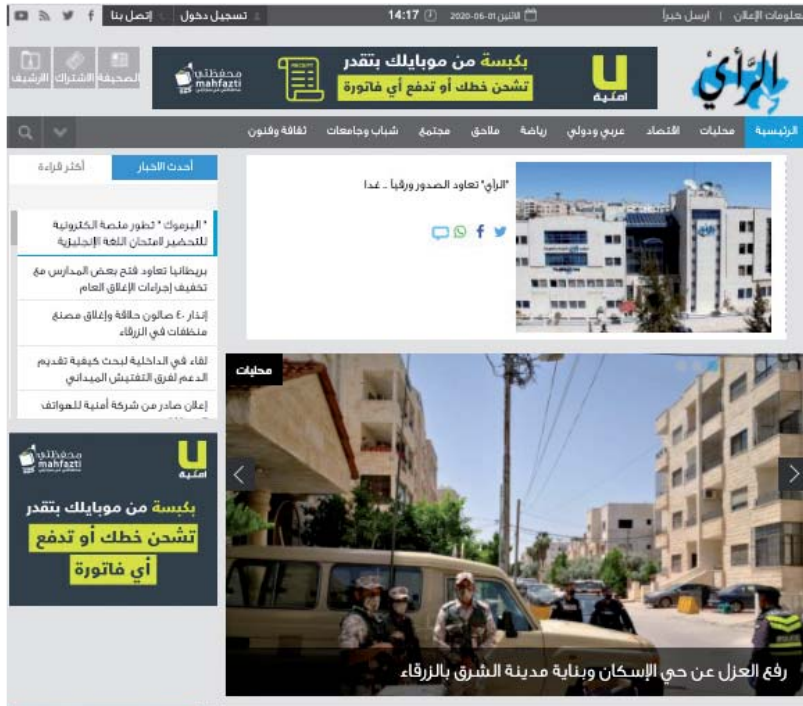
علومات الإعلان | ارسل خبراً | الاثنين 2020-06-01 | 14:17 | تسجيل دخول | إتصل بنا

الرأي

بكبسة من موبايلك بتقدر تشحن خطك أو تدفع أي فاتورة

أمنية

محفظتي mahfazti

الصحيفة | الاشتراك | الارشيف

الرئيسية | محليات | اقتصاد | عربي ودولي | رياضة | ملاحق | مجتمع | شباب وجامعات | ثقافة وفنون

"الرأي" تعاود الصدور ورقياً .. غداً

أحدث الاخبار | أكثر قراءة

" اليرموك " تطور منصة الكترونية للتحضير لامتحان اللغة الإنجليزية

بريطانيا تعاود فتح بعض المدارس مع تخفيف إجراءات الإغلاق العام

إنذار ٤٠ صالون حلاقة وإغلاق مصنع منظفات في الزرقاء

لقاء في الداخلية لبحث كيفية تقديم الدعم لفرق التفتيش الميداني

إعلان صادر من شركة أمنية للهواتف

محليات

رفع العزل عن حي الإسكان وبناية مدينة الشرق بالزرقاء

أمنية

محفظتي mahfazti

بكبسة من موبايلك بتقدر تشحن خطك أو تدفع أي فاتورة